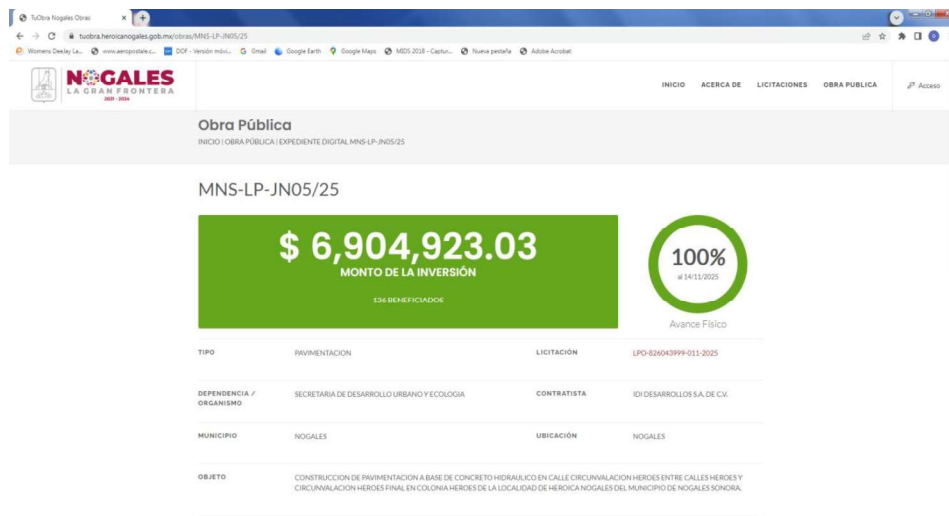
TuObra Nogales Obras
tuobra.heroicanogales.gob.mx/obras/MNS-LP-JN05/25
Womens Deelay La... www.aeropostale.c... DOF - Versión móvi... Gmail Google Earth Google Maps MIDS 2018 - Captur... Nueva pestaña Adobe Acrobat

NOGALES
LA GRAN FRONTERA
2021 - 2024

INICIO ACERCA DE LICITACIONES OBRA PUBLICA Acceso

Obra Pública
INICIO | OBRA PÚBLICA | EXPEDIENTE DIGITAL MNS-LP-JN05/25

MNS-LP-JN05/25

$ 6,904,923.03
MONTO DE LA INVERSIÓN
136 BENEFICIADOS

100%
al 14/11/2025
Avance Físico

| TIPO | PAVIMENTACION | LICITACIÓN | LPO-826043999-011-2025 |
|---|---|---|---|
| DEPENDENCIA / ORGANISMO | SECRETARIA DE DESARROLLO URBANO Y ECOLOGIA | CONTRATISTA | IDI DESARROLLOS S.A. DE C.V. |
| MUNICIPIO | NOGALES | UBICACIÓN | NOGALES |

OBJETO
CONSTRUCCION DE PAVIMENTACION A BASE DE CONCRETO HIDRAULICO EN CALLE CIRCUNVALACION HEROES ENTRE CALLES HEROES Y CIRCUNVALACION HEROES FINAL EN COLONIA HEROES DE LA LOCALIDAD DE HEROICA NOGALES DEL MUNICIPIO DE NOGALES SONORA.